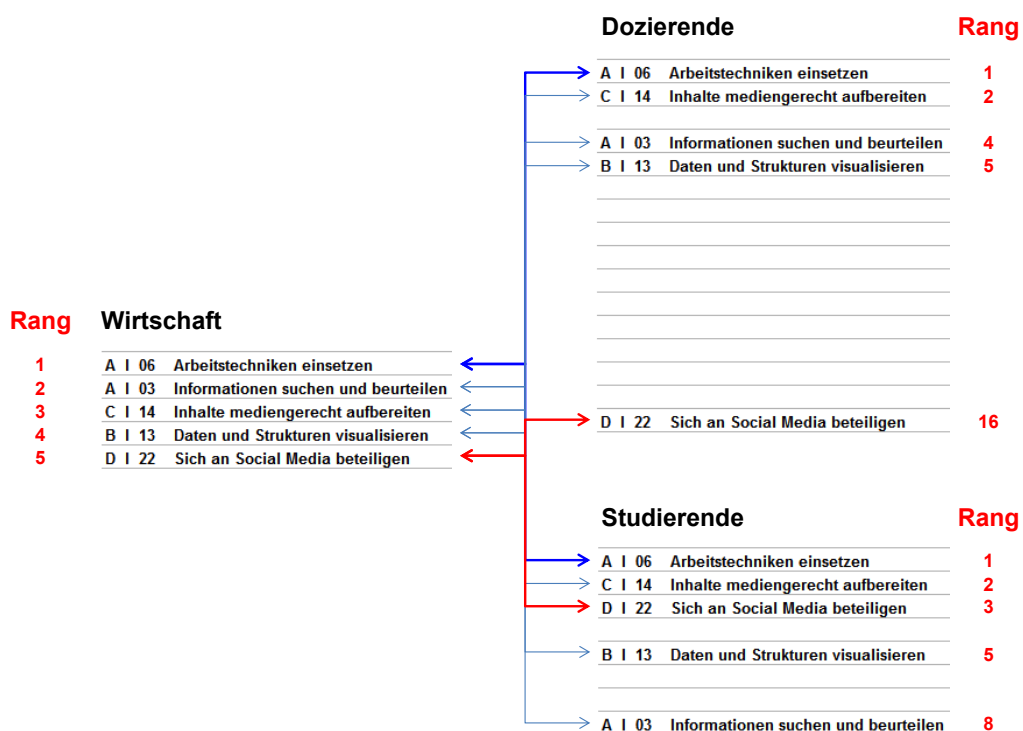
Dozierende Rang

A I 06 Arbeitstechniken einsetzen 1
C I 14 Inhalte mediengerecht aufbereiten 2
A I 03 Informationen suchen und beurteilen 4
B I 13 Daten und Strukturen visualisieren 5
D I 22 Sich an Social Media beteiligen 16

Rang Wirtschaft

1 A I 06 Arbeitstechniken einsetzen
2 A I 03 Informationen suchen und beurteilen
3 C I 14 Inhalte mediengerecht aufbereiten
4 B I 13 Daten und Strukturen visualisieren
5 D I 22 Sich an Social Media beteiligen

Studierende Rang

A I 06 Arbeitstechniken einsetzen 1
C I 14 Inhalte mediengerecht aufbereiten 2
D I 22 Sich an Social Media beteiligen 3
B I 13 Daten und Strukturen visualisieren 5
A I 03 Informationen suchen und beurteilen 8